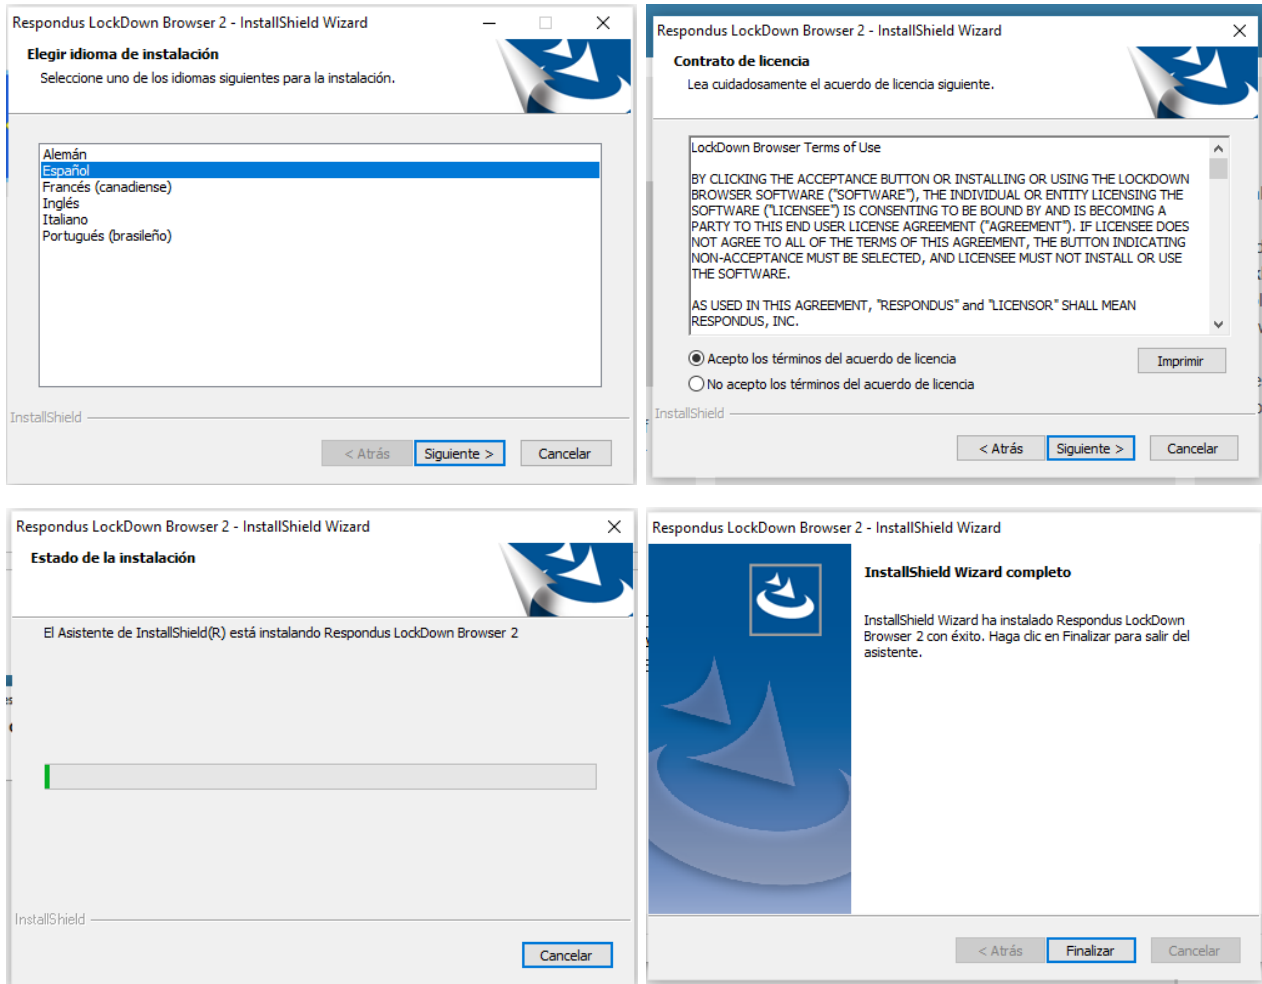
Respondus LockDown Browser 2 - InstallShield Wizard

Elegir idioma de instalación

Seleccione uno de los idiomas siguientes para la instalación.

Alemán
Español
Francés (canadiense)
Inglés
Italiano
Portugués (brasileño)

InstallShield

< Atrás
Siguiente >
Cancelar

Respondus LockDown Browser 2 - InstallShield Wizard

Contrato de licencia

Lea cuidadosamente el acuerdo de licencia siguiente.

LockDown Browser Terms of Use

BY CLICKING THE ACCEPTANCE BUTTON OR INSTALLING OR USING THE LOCKDOWN BROWSER SOFTWARE ("SOFTWARE"), THE INDIVIDUAL OR ENTITY LICENSING THE SOFTWARE ("LICENSEE") IS CONSENTING TO BE BOUND BY AND IS BECOMING A PARTY TO THIS END USER LICENSE AGREEMENT ("AGREEMENT"). IF LICENSEE DOES NOT AGREE TO ALL OF THE TERMS OF THIS AGREEMENT, THE BUTTON INDICATING NON-ACCEPTANCE MUST BE SELECTED, AND LICENSEE MUST NOT INSTALL OR USE THE SOFTWARE.

AS USED IN THIS AGREEMENT, "RESPONDUS" and "LICENSOR" SHALL MEAN RESPONDUS, INC.

Acepto los términos del acuerdo de licencia
Imprimir
No acepto los términos del acuerdo de licencia

InstallShield

< Atrás
Siguiente >
Cancelar

Respondus LockDown Browser 2 - InstallShield Wizard

Estado de la instalación

El Asistente de InstallShield(R) está instalando Respondus LockDown Browser 2

InstallShield

Cancelar

Respondus LockDown Browser 2 - InstallShield Wizard

InstallShield Wizard completo

InstallShield Wizard ha instalado Respondus LockDown Browser 2 con éxito. Haga clic en Finalizar para salir del asistente.

< Atrás
Finalizar
Cancelar